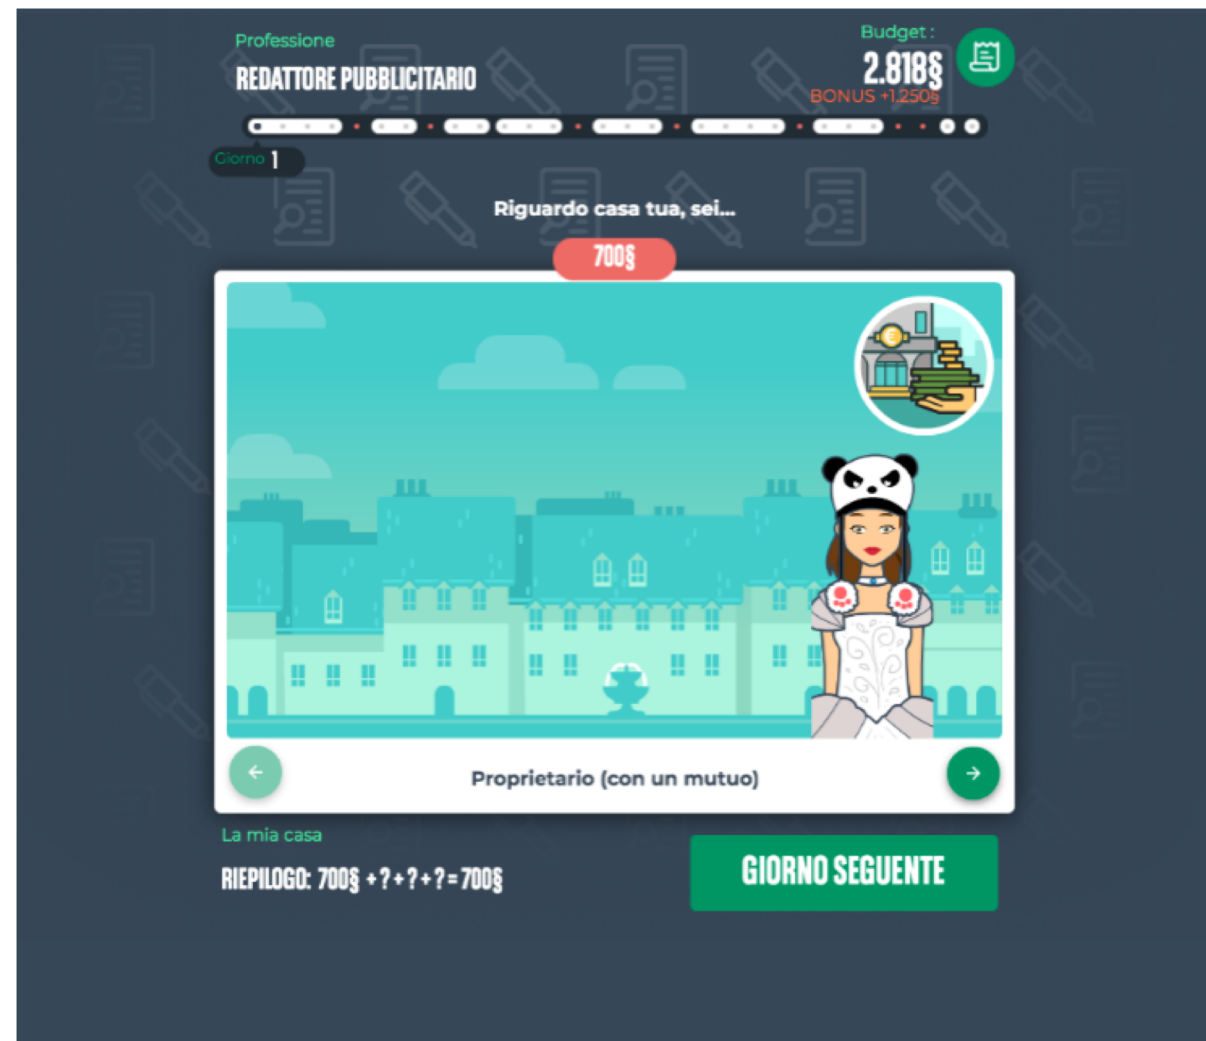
Professione
REDATTORE PUBBLICITARIO

Budget :
2.818§
BONUS +1.250§

Giorno 1

Riguardo casa tua, sei...

700§

Proprietario (con un mutuo)

La mia casa
RIEPILOGO: 700§ + ? + ? + ? = 700§

GIORNO SEGUENTE